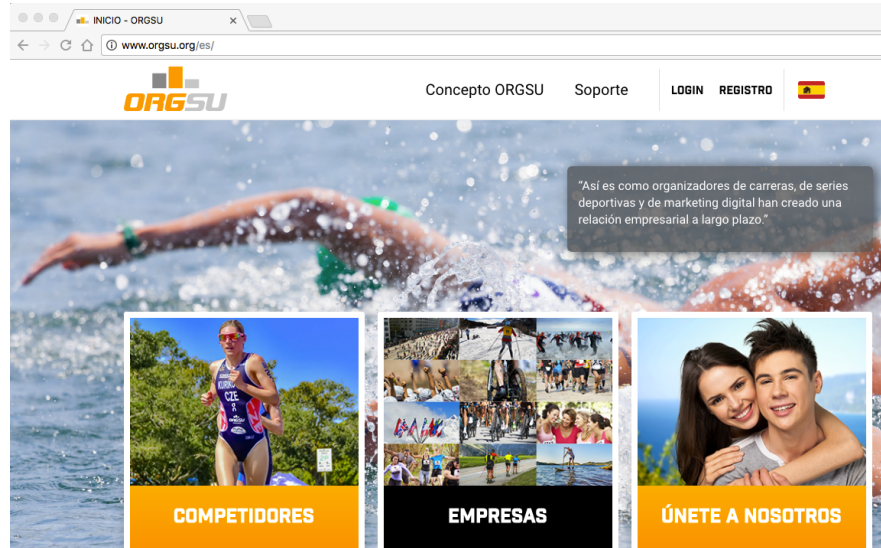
INICIO - ORGSU

www.orgsu.org/es/

ORGSU

Concepto ORGSU

Soporte

LOGIN

REGISTRO

"Así es como organizadores de carreras, de series deportivas y de marketing digital han creado una relación empresarial a largo plazo."

KURNC
CZE

COMPETIDORES

EMPRESAS

ÚNETE A NOSOTROS